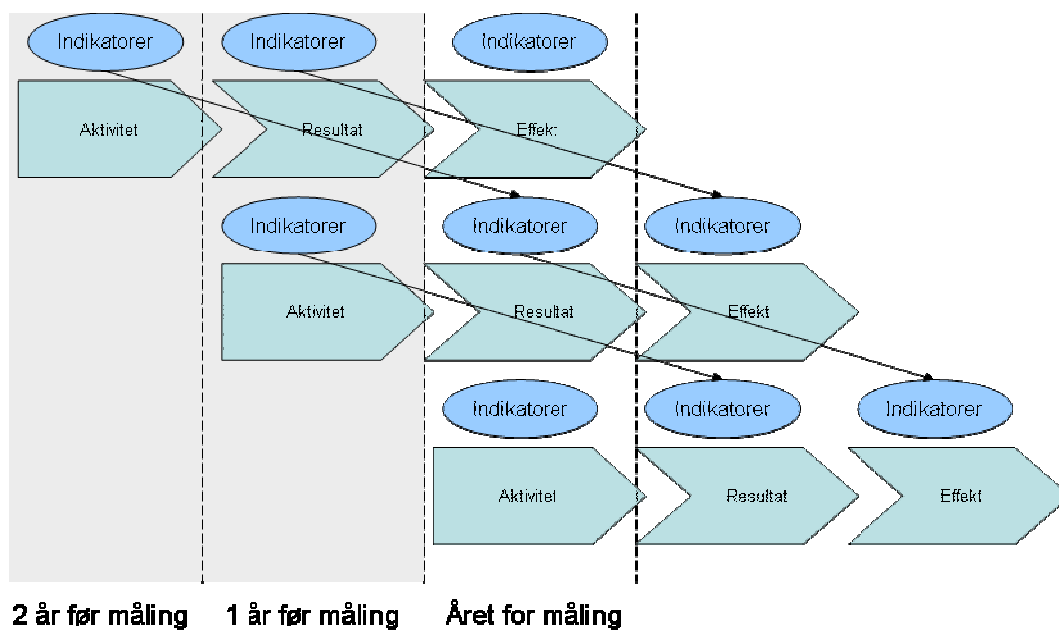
Indikatorer
Indikatorer
Indikatorer

Aktivitet
Resultat
Effekt

Indikatorer
Indikatorer
Indikatorer

Aktivitet
Resultat
Effekt

Indikatorer
Indikatorer
Indikatorer

Aktivitet
Resultat
Effekt

2 år før måling
1 år før måling
Året for måling